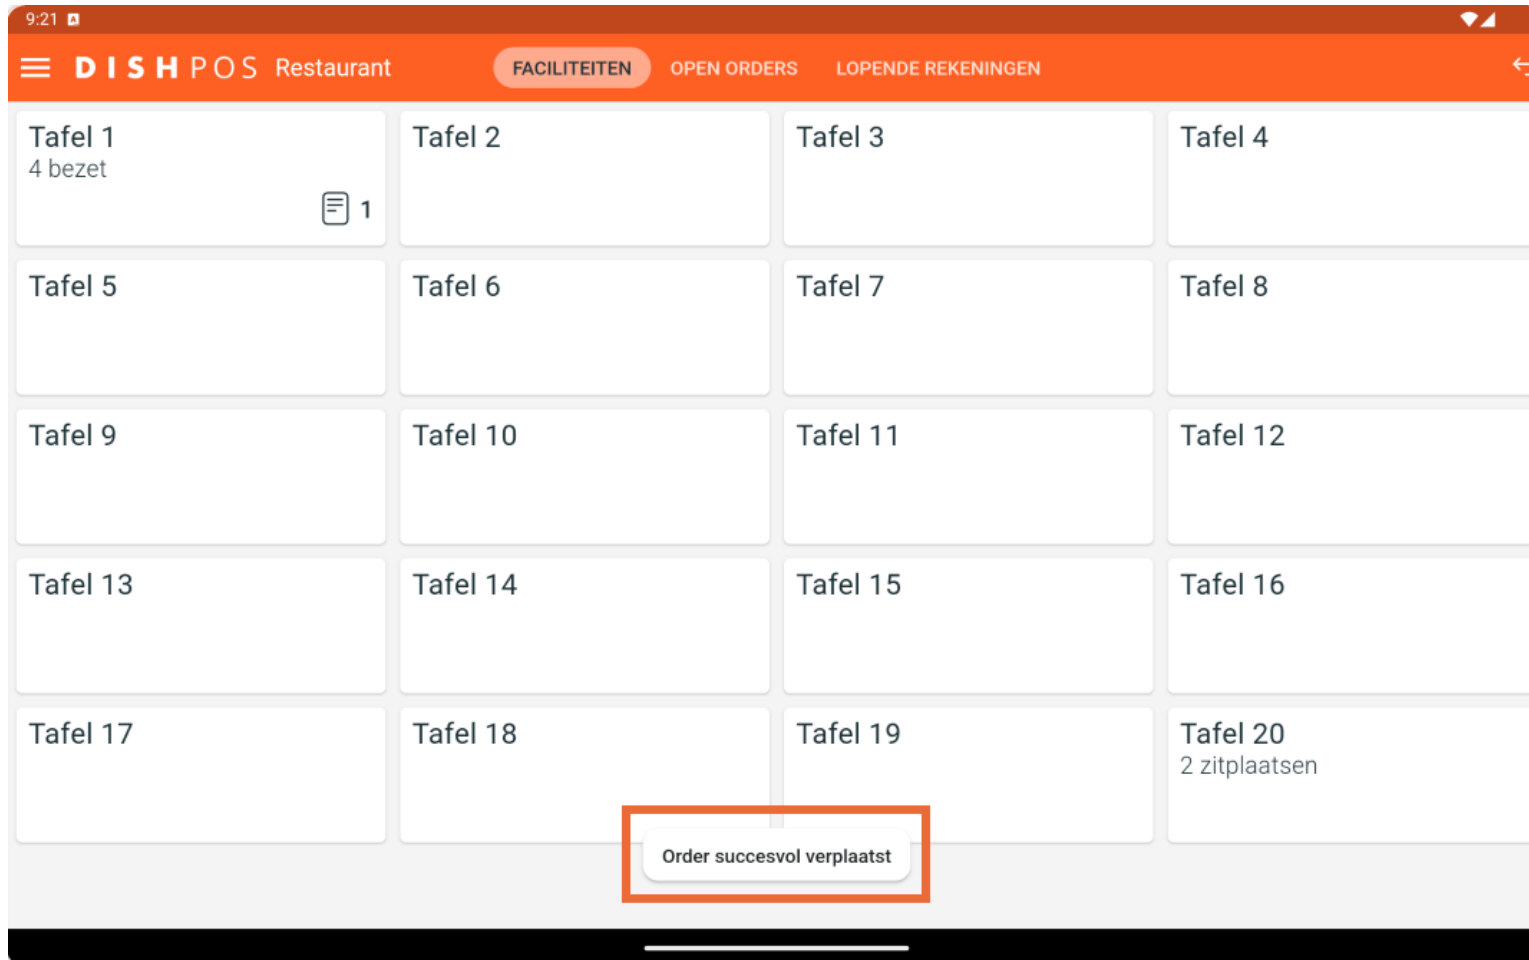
9:21

DISH POS Restaurant

FACILITEITEN OPEN ORDERS LOPENDE REKENINGEN

Tafel 1
4 bezet
1

Tafel 2

Tafel 3

Tafel 4

Tafel 5

Tafel 6

Tafel 7

Tafel 8

Tafel 9

Tafel 10

Tafel 11

Tafel 12

Tafel 13

Tafel 14

Tafel 15

Tafel 16

Tafel 17

Tafel 18

Tafel 19

Tafel 20
2 zitplaatsen

Order succesvol verplaatst